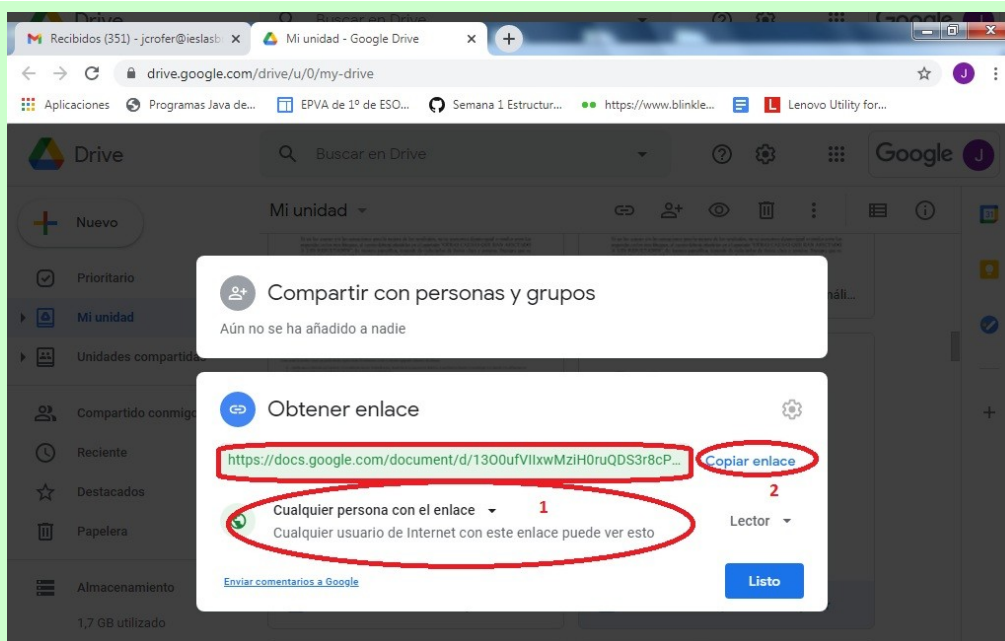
Recibidos (351) - jcrofer@ieslasb
Mi unidad - Google Drive
drive.google.com/drive/u/0/my-drive
Aplicaciones
Programas Java de...
EPVA de 1º de ESO...
Semana 1 Estructur...
https://www.blinkle...
Lenovo Utility for...

Drive
Buscar en Drive
Google
Nuevo
Mi unidad
Prioritario
Mi unidad
Unidades compartida
Compartido conmigo
Reciente
Destacados
Papelera
Almacenamiento
1,7 GB utilizado

Compartir con personas y grupos
Aún no se ha añadido a nadie

Obtener enlace
https://docs.google.com/document/d/13O0ufVIIxwMziH0ruQDS3r8cP...
Copiar enlace
2
Cualquier persona con el enlace
1
Cualquier usuario de Internet con este enlace puede ver esto
Lector
Enviar comentarios a Google
Listo